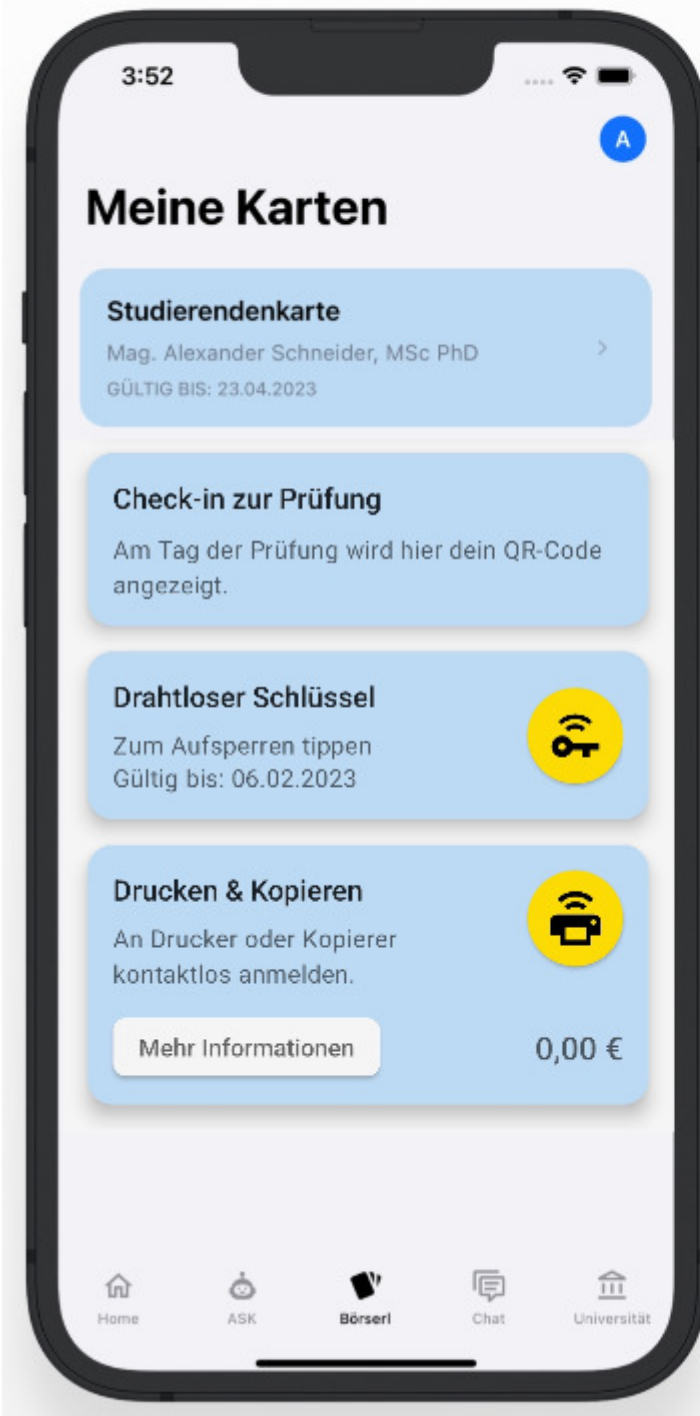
3:52

A

Meine Karten

Studierendenkarte
Mag. Alexander Schneider, MSc PhD
GÜLTIG BIS: 23.04.2023

Check-in zur Prüfung
Am Tag der Prüfung wird hier dein QR-Code angezeigt.

Drahtloser Schlüssel
Zum Aufsperren tippen
Gültig bis: 06.02.2023

Drucken & Kopieren
An Drucker oder Kopierer kontaktlos anmelden.

Mehr Informationen

0,00 €

Home
ASK
Börserl
Chat
Universität